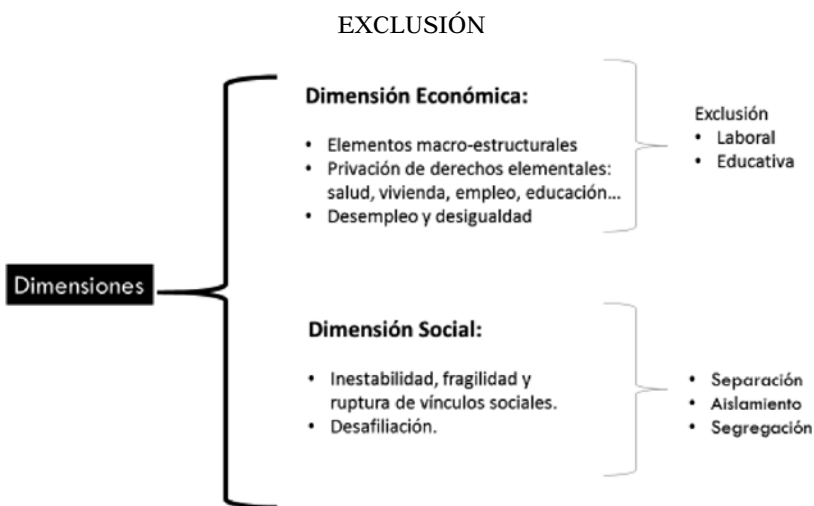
EXCLUSIÓN

Dimensiones

Dimensión Económica:

- Elementos macro-estructurales
- Privación de derechos elementales: salud, vivienda, empleo, educación...
- Desempleo y desigualdad

Exclusión
- Laboral
- Educativa

Dimensión Social:

- Inestabilidad, fragilidad y ruptura de vínculos sociales.
- Desafiliación.

- Separación
- Aislamiento
- Segregación